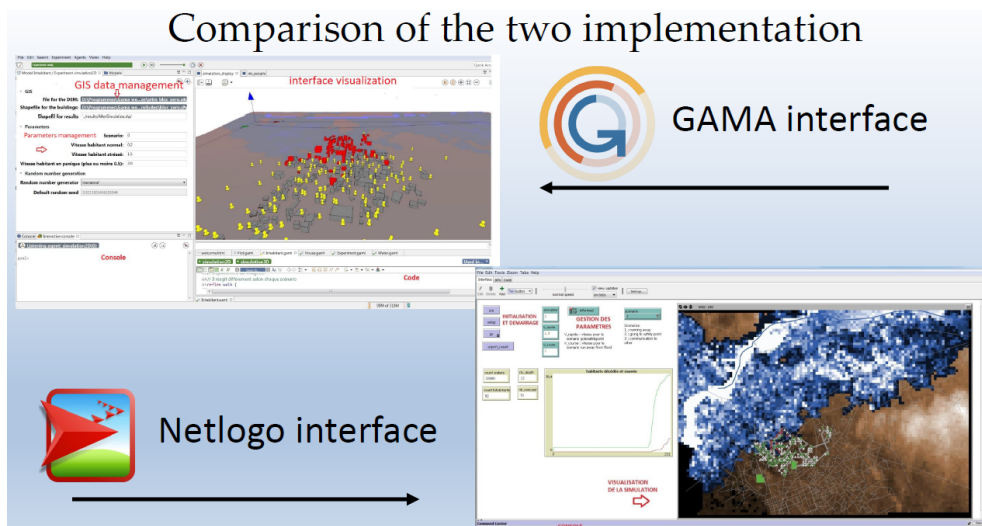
Comparison of the two implementation

GIS data management

interface visualization

File for the DEM:
Shapefile for the buildings:
Shapefil for results

Parameters
Parameters management
Scenario: 0
Vitesse habitant normal: 32
Vitesse habitant stressé: 15
Vitesse habitant en panique (plus ou moins 0.5): 30

Random number generation
Random number generator
Default random seed

Console

Code

GAMA interface

Netlogo interface

INITIALISATION ET DEMARRAGE

GESTION DES PARAMETRES

VISUALISATION DE LA SIMULATION